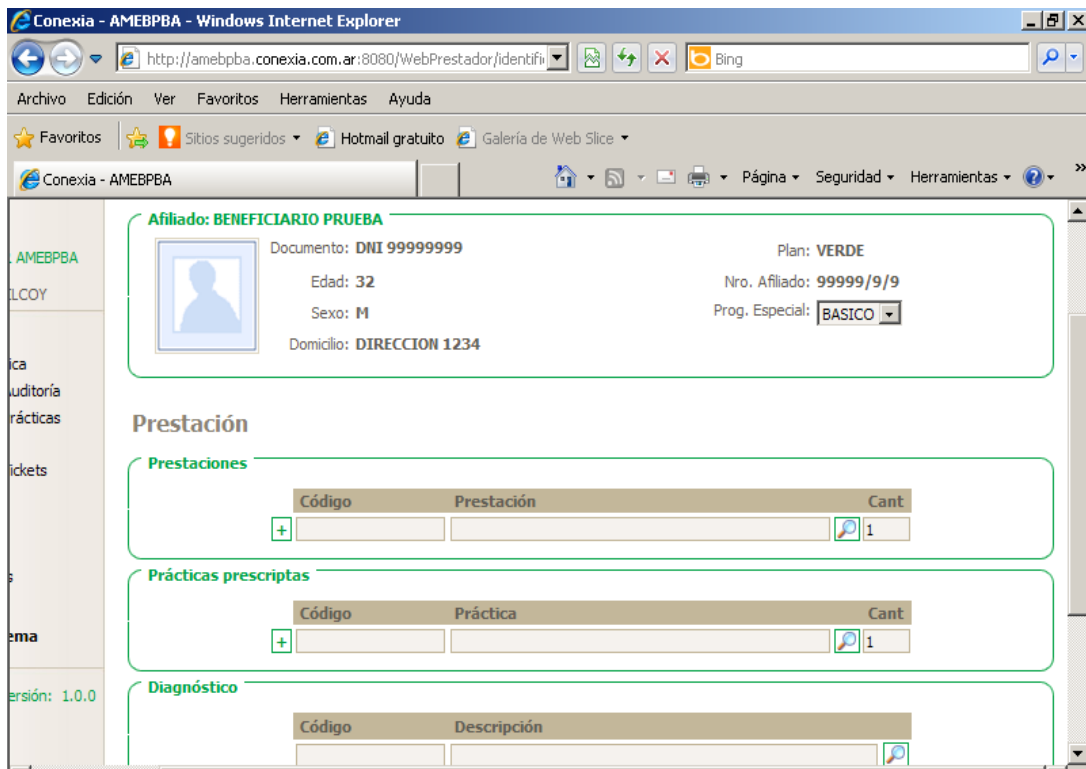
Conexia - AMEBPBA - Windows Internet Explorer

http://amebpba.conexia.com.ar:8080/WebPrestador/identific

Bing

Archivo Edición Ver Favoritos Herramientas Ayuda

Favoritos Sitios sugeridos ▾ Hotmail gratuito Galería de Web Slice ▾

Conexia - AMEBPBA

Página ▾ Seguridad ▾ Herramientas ▾

AMEBPBA
LCOY

ica
uditoría
rácticas

ickets

s

ema

ersión: 1.0.0

Afiliado: BENEFICIARIO PRUEBA

Documento: DNI 99999999
Edad: 32
Sexo: M
Domicilio: DIRECCION 1234

Plan: VERDE
Nro. Afiliado: 99999/9/9
Prog. Especial: BASICO

Prestación

Prestaciones

| Código | Prestación | Cant |
|---|---|---|
| + | | 1 |

Prácticas prescriptas

| Código | Práctica | Cant |
|---|---|---|
| + | | 1 |

Diagnóstico

| Código | Descripción |
|---|---|
| | |